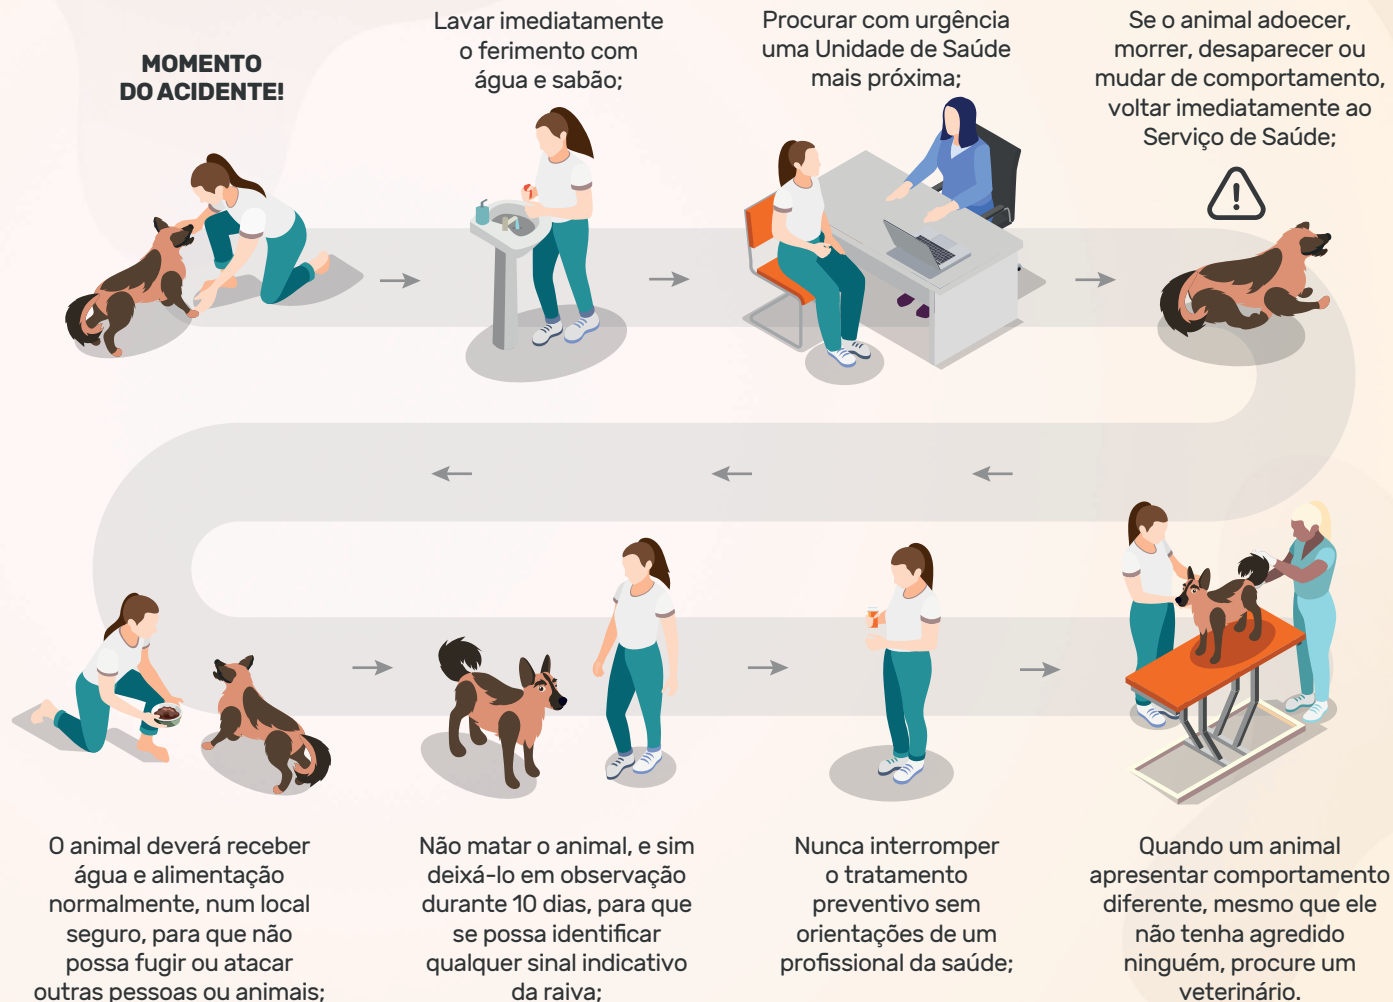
MOMENTO DO ACIDENTE!

Lavar imediatamente o ferimento com água e sabão;

Procurar com urgência uma Unidade de Saúde mais próxima;

Se o animal adoecer, morrer, desaparecer ou mudar de comportamento, voltar imediatamente ao Serviço de Saúde;

Quando um animal apresentar comportamento diferente, mesmo que ele não tenha agredido ninguém, procure um veterinário.

Nunca interromper o tratamento preventivo sem orientações de um profissional da saúde;

Não matar o animal, e sim deixá-lo em observação durante 10 dias, para que se possa identificar qualquer sinal indicativo da raiva;

O animal deverá receber água e alimentação normalmente, num local seguro, para que não possa fugir ou atacar outras pessoas ou animais;